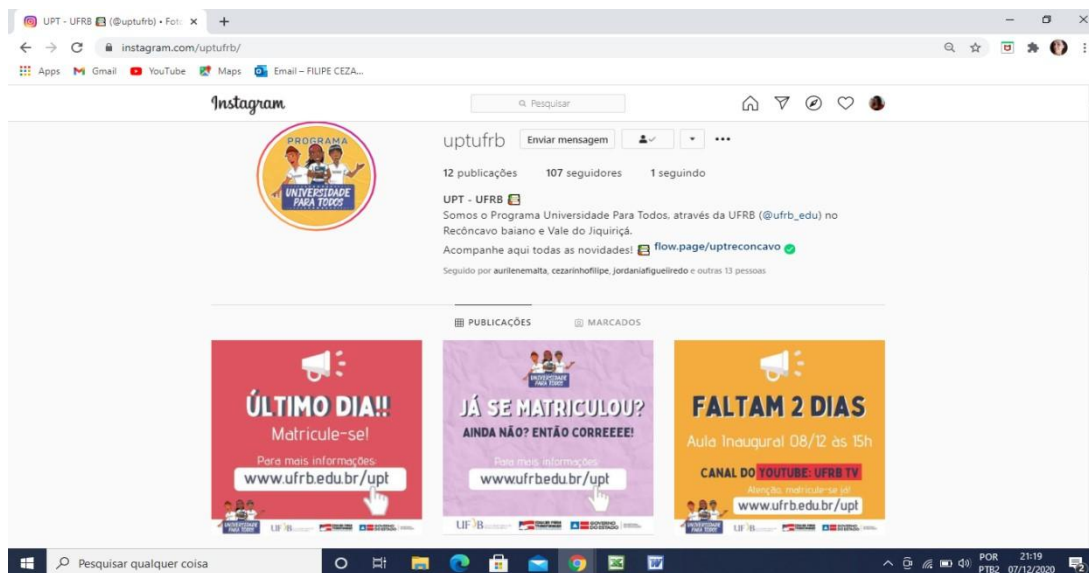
UPT - UFRB (@uptufrb) • Foto ×
instagram.com/uptufrb/
Apps Gmail YouTube Maps Email – FILIPE CEZA...

Instagram
Pesquisar

PROGRAMA UNIVERSIDADE PARA TODOS

uptufrb Enviar mensagem •••
12 publicações 107 seguidores 1 seguindo
UPT - UFRB
Somos o Programa Universidade Para Todos, através da UFRB (@ufrb_edu) no Recôncavo baiano e Vale do Jiquiriçá.
Acompanhe aqui todas as novidades! flow.page/uptreconcavo
Seguido por aurilenemalta, cezarinhofilipe, jordaniafigueiredo e outras 13 pessoas

PUBLICAÇÕES MARCADOS

ÚLTIMO DIA!!
Matricule-se!
Para mais informações:
www.ufrb.edu.br/upt

JÁ SE MATRICULOU?
AINDA NÃO? ENTÃO CORREEEE!
Para mais informações:
www.ufrb.edu.br/upt

FALTAM 2 DIAS
Aula Inaugural 08/12 às 15h
CANAL DO YOUTUBE: UFRB TV
Atenção, matricule-se já!
www.ufrb.edu.br/upt

Pesquisar qualquer coisa
POR PTB2 21:19 07/12/2020